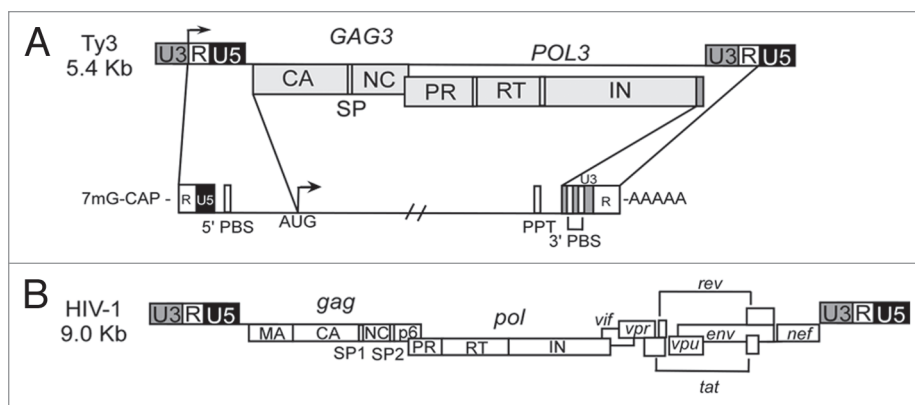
A Ty3 5.4 Kb

U3 R U5

GAG3

POL3

U3 R U5

CA NC

SP

PR RT IN

7mG-CAP - R U5

5' PBS

AUG

//

PPT

U3

R -AAAAA

3' PBS

B HIV-1 9.0 Kb

U3 R U5

gag

MA CA NC p6

SP1 SP2

PR RT IN

pol

vif

vpr

rev

vpu

env

nef

tat

U3 R U5